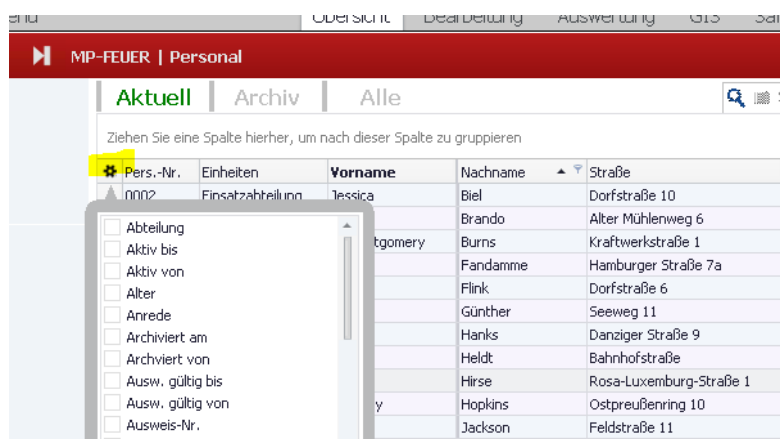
end | Übersicht | Bearbeitung | Auswertung | GIS | Sa

MP-FEUER | Personal

Aktuell | Archiv | Alle

Ziehen Sie eine Spalte hierher, um nach dieser Spalte zu gruppieren

| Pers.-Nr. | Einheiten | Vorname | Nachname | Straße |
|---|---|---|---|---|
| 0002 | Einsatzabteilung | Jessica | Biel | Dorfstraße 10 |
| | | | Brando | Alter Mühlenweg 6 |
| | | tgomery | Burns | Kraftwerkstraße 1 |
| | | | Fandamme | Hamburger Straße 7a |
| | | | Flink | Dorfstraße 6 |
| | | | Günther | Seeweg 11 |
| | | | Hanks | Danziger Straße 9 |
| | | | Heldt | Bahnhofstraße |
| | | | Hirse | Rosa-Luxemburg-Straße 1 |
| | | y | Hopkins | Ostpreußenring 10 |
| | | | Jackson | Feldstraße 11 |

Abteilung
Aktiv bis
Aktiv von
Alter
Anrede
Archiviert am
Archviert von
Ausw. gültig bis
Ausw. gültig von
Ausweis-Nr.